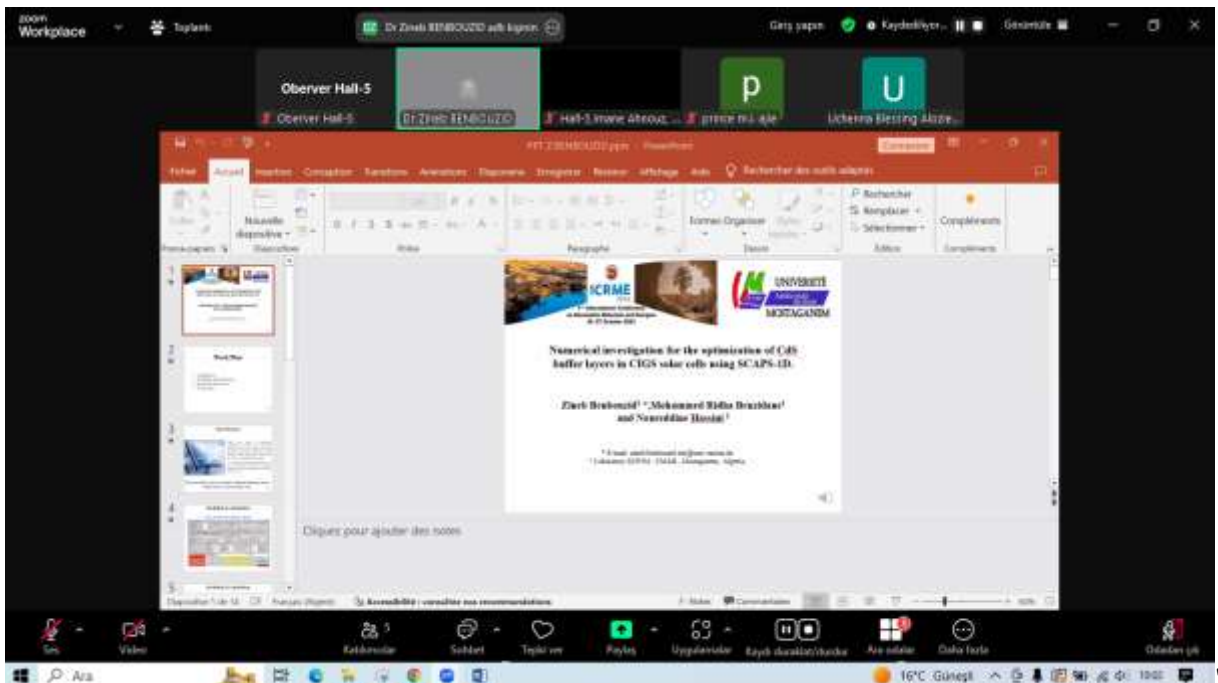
zoom Workplace
Toplantı
Dr Zineb BENBOUZID adlı kişinin
Giriş yapın
Kaydediliyor...
Görüntüle
Oberver Hall-5
Oberver Hall-5
Dr Zineb BENBOUZID
Hall-5 Imane Aitouz...
prince m.i. ajie
p
U
Uchenna Blessing Akize...
PPT Z BENBOUZID.pptx - PowerPoint
Connexion
Fichier
Accueil
Insertion
Conception
Transitions
Animations
Diaporama
Enregistrer
Révision
Affichage
Aide
Rechercher des outils adaptés
Coller
Nouvelle diapositive
Presse-papiers
Diapositives
Police
Paragraphe
Formes
Organiser
Styles rapides
Dessin
Rechercher
Remplacer
Sélectionner
Édition
Compléments
Compléments
ICRME
UNIVERSITÉ
MONTAGANEM
Numerical investigation for the optimization of CdS buffer layers in CIGS solar cells using SCAPS-1D.
Zineb Benbouzid¹ *,Mohammed Ridha Benzidane¹ and Noureddine Hassini¹
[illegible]
Cliquez pour ajouter des notes
Diapositive 1 de 16
Français (Algérie)
Accessibilité : consultez nos recommandations
Notes
Commentaires
Ses
Video
Katılımcılar
Sohbet
Tepki ver
Paylaş
Uygulamalar
Kaydı duraklat/durdur
Ara odalar
Daha fazla
Odadan çık
Ara
16°C Güneşli